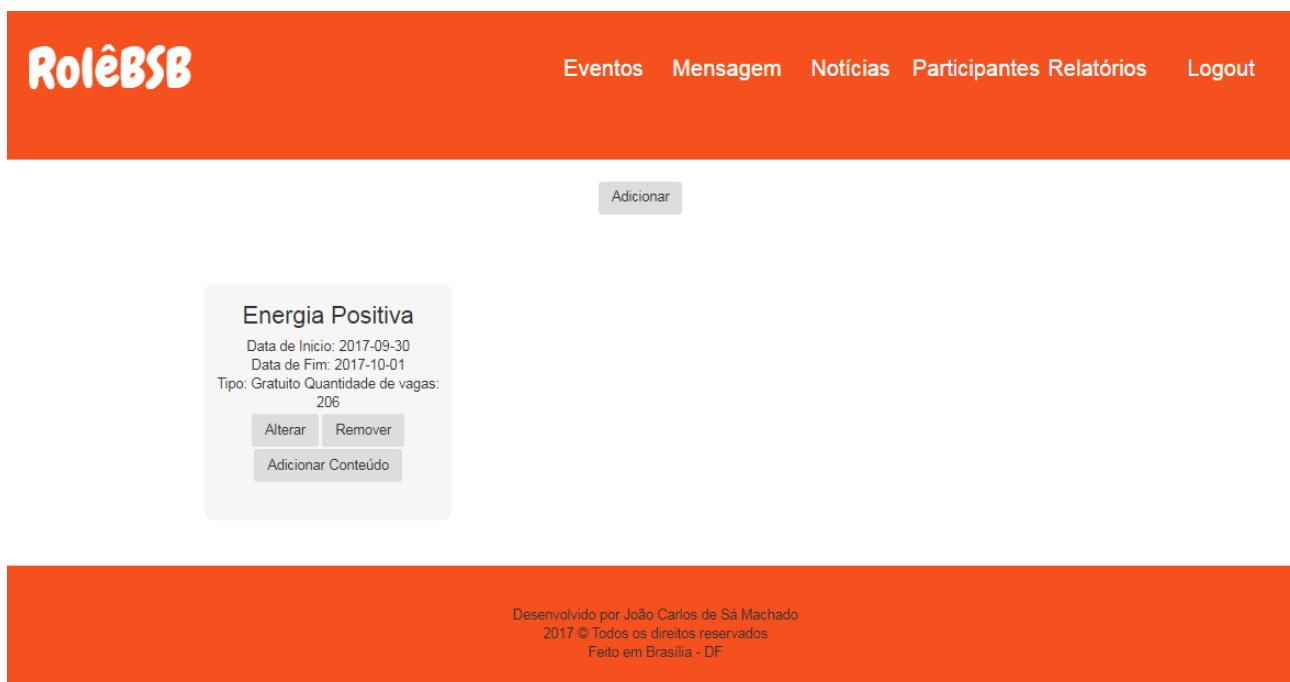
RolêBSB

Eventos Mensagem Notícias Participantes Relatórios Logout

Adicionar

Energia Positiva

Data de Inicio: 2017-09-30
Data de Fim: 2017-10-01
Tipo: Gratuito Quantidade de vagas: 206

Alterar Remover

Adicionar Conteúdo

Desenvolvido por João Carlos de Sá Machado
2017 © Todos os direitos reservados
Feito em Brasília - DF